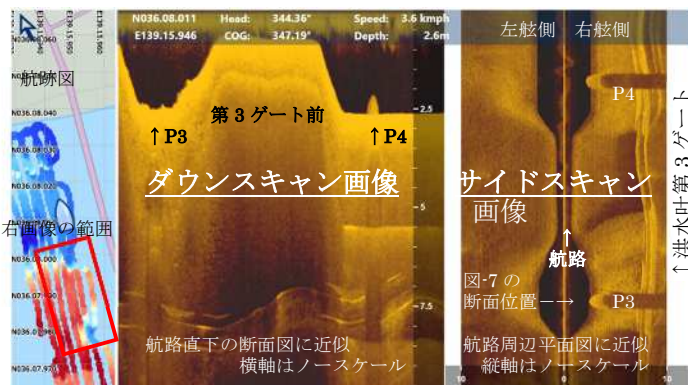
E139.15.950
E139.15.955
E139.15.960
N036.08.060
航跡図
N036.08.040
N036.08.030
N036.08.020
N036.08.010
右画像の範囲
N036.08.000
N036.07.990
N036.07.980
N036.07.970

N036.08.011 Head: 344.36° Speed: 3.6 kmph
E139.15.946 COG: 347.19° Depth: 2.6m

第３ゲート前
↑P3
↑P4
-2.5
ダウンスキャン画像
-5
-7.5
航路直下の断面図に近似
横軸はノースケール

左舷側 右舷側
P4
サイドスキャン
画像
↑
航路
図-7 の
断面位置一→
P3
航路周辺平面図に近似
縦軸はノースケール
10
10

↑洪水吐第３ゲート